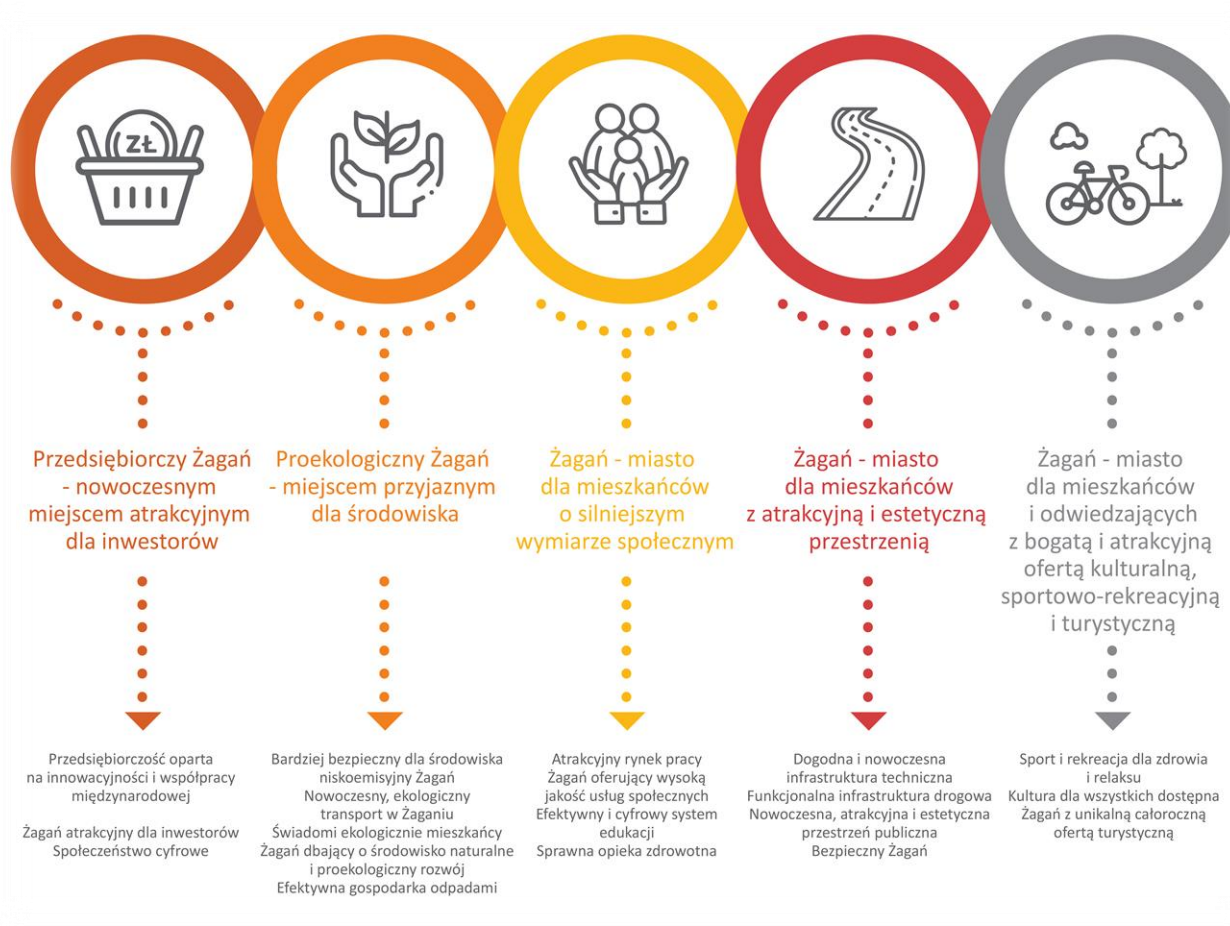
ZŁ

Przedsiębiorczy Żagań - nowoczesnym miejscem atrakcyjnym dla inwestorów

Przedsiębiorczość oparta na innowacyjności i współpracy międzynarodowej

Żagań atrakcyjny dla inwestorów
Społeczeństwo cyfrowe

Proekologiczny Żagań - miejscem przyjaznym dla środowiska

Bardziej bezpieczny dla środowiska niskoemisyjny Żagań
Nowoczesny, ekologiczny transport w Żaganiu
Świadomi ekologicznie mieszkańcy
Żagań dbający o środowisko naturalne i proekologiczny rozwój
Efektywna gospodarka odpadami

Żagań - miasto dla mieszkańców o silniejszym wymiarze społecznym

Atrakcyjny rynek pracy
Żagań oferujący wysoką jakość usług społecznych
Efektywny i cyfrowy system edukacji
Sprawna opieka zdrowotna

Żagań - miasto dla mieszkańców z atrakcyjną i estetyczną przestrzenią

Dogodna i nowoczesna infrastruktura techniczna
Funkcjonalna infrastruktura drogowa
Nowoczesna, atrakcyjna i estetyczna przestrzeń publiczna
Bezpieczny Żagań

Żagań - miasto dla mieszkańców i odwiedzających z bogatą i atrakcyjną ofertą kulturalną, sportowo-rekreacyjną i turystyczną

Sport i rekreacja dla zdrowia i relaksu
Kultura dla wszystkich dostępna
Żagań z unikalną całoroczną ofertą turystyczną